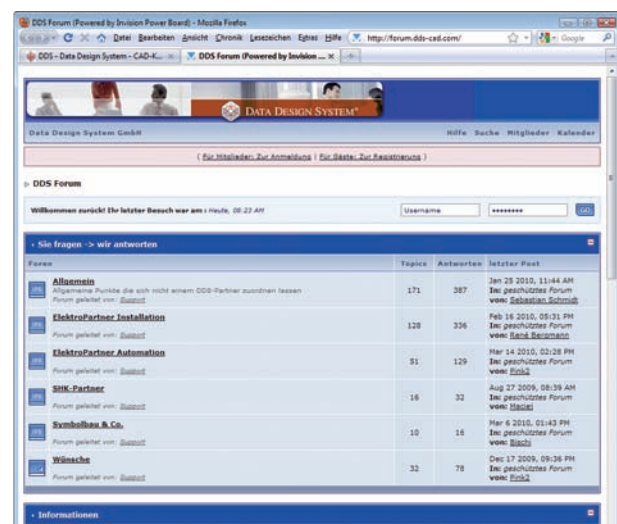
DDS Forum (Powered by Invision Power Board) - Mozilla Firefox

Datei Bearbeiten Ansicht Chronik Lesezeichen Extras Hilfe http://forum.dds-cad.com/ Google

DDS - Data Design System - CAD-K... × DDS Forum (Powered by Invision ... × +

DATA DESIGN SYSTEM

Data Design System GmbH Hilfe Suche Mitglieder Kalender

( Für Mitglieder: Zur Anmeldung | Für Gäste: Zur Registrierung )

DDS Forum

Willkommen zurück! Ihr letzter Besuch war am : Heute, 08:23 AM Username •••••••• GO

Sie fragen -> wir antworten

| Foren | Topics | Antworten | letzter Post |
|---|---|---|---|
| Allgemein Allgemeine Punkte die sich nicht einem DDS-Partner zuordnen lassen Forum geleitet von: Support | 171 | 387 | Jan 25 2010, 11:44 AM In: geschütztes Forum von: Sebastian Schmidt |
| ElektroPartner Installation Forum geleitet von: Support | 128 | 336 | Feb 16 2010, 05:31 PM In: geschütztes Forum von: René Bergmann |
| ElektroPartner Automation Forum geleitet von: Support | 51 | 129 | Mar 14 2010, 02:28 PM In: geschütztes Forum von: Pink2 |
| SHK-Partner Forum geleitet von: Support | 16 | 32 | Aug 27 2009, 08:39 AM In: geschütztes Forum von: Maciej |
| Symbolbau & Co. Forum geleitet von: Support | 10 | 16 | Mar 6 2010, 01:43 PM In: geschütztes Forum von: Bischi |
| Wünsche Forum geleitet von: Support | 32 | 78 | Dec 17 2009, 09:36 PM In: geschütztes Forum von: Pink2 |

Informationen